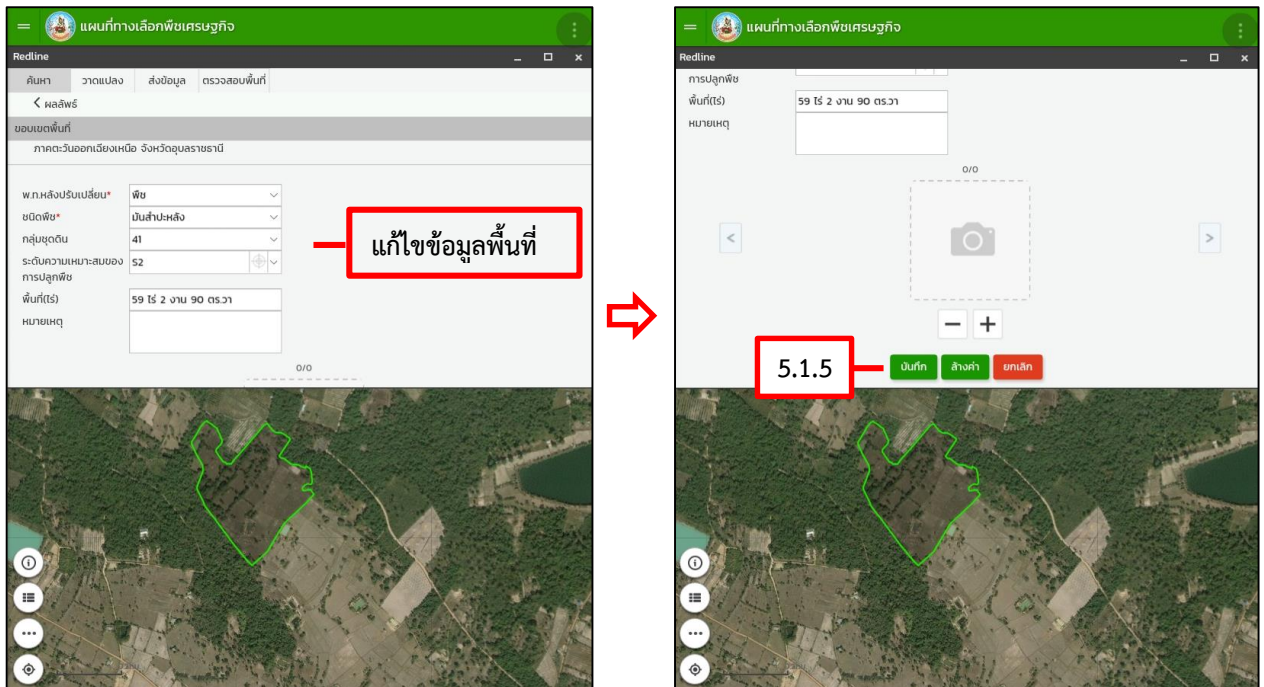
แผนที่ทางเลือกพืชเศรษฐกิจ

Redline

ค้นหา | วาดแปลง | ส่งข้อมูล | ตรวจสอบพื้นที่

< ผลลัพธ์

ขอบเขตพื้นที่

ภาคตะวันออกเฉียงเหนือ จังหวัดอุบลราชธานี

พ.ท.หลังปรับเปลี่ยน* พืช

ชนิดพืช* มันสำปะหลัง

กลุ่มชุดดิน 41

ระดับความเหมาะสมของการปลูกพืช S2

พื้นที่(ไร่) 59 ไร่ 2 งาน 90 ตร.วา

หมายเหตุ

0/0

แก้ไขข้อมูลพื้นที่

แผนที่ทางเลือกพืชเศรษฐกิจ

Redline

การปลูกพืช

พื้นที่(ไร่) 59 ไร่ 2 งาน 90 ตร.วา

หมายเหตุ

0/0

5.1.5

บันทึก | ล้างค่า | ยกเลิก